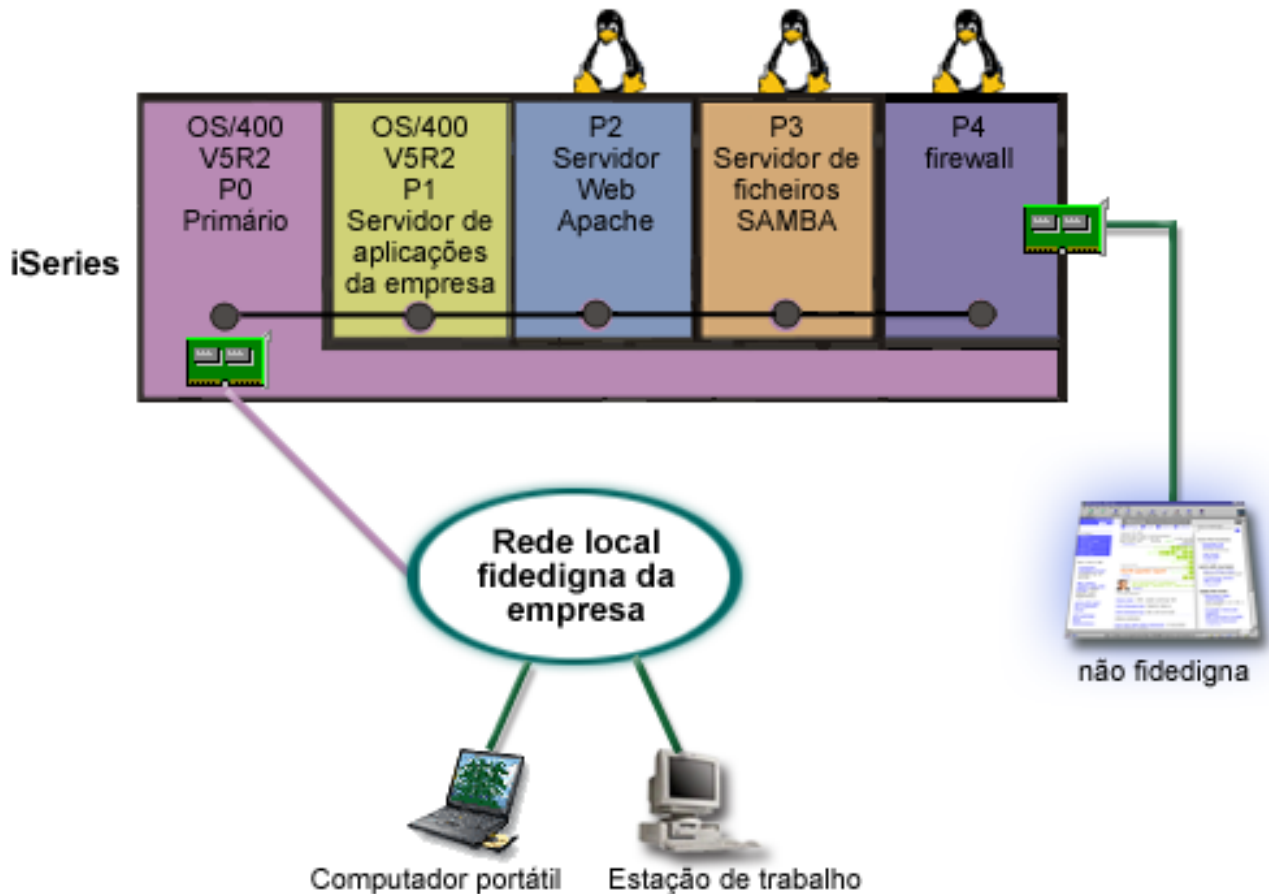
iSeries

OS/400
V5R2
P0
Primário

OS/400
V5R2
P1
Servidor de aplicações da empresa

P2
Servidor
Web
Apache

P3
Servidor de ficheiros
SAMBA

P4
firewall

Rede local fidedigna da empresa

não fidedigna

Computador portátil

Estação de trabalho